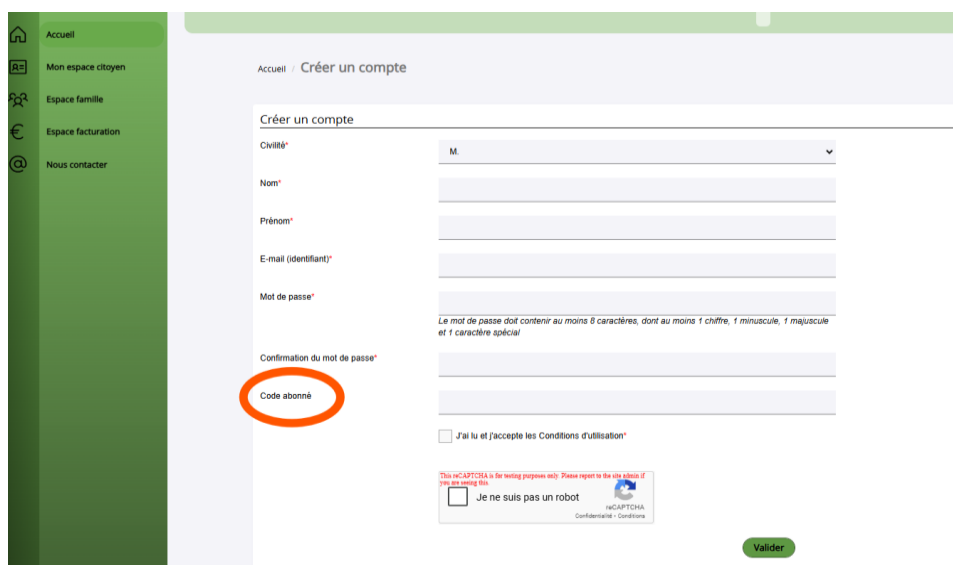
Accueil
Mon espace citoyen
Espace famille
Espace facturation
Nous contacter

Accueil / Créer un compte

Créer un compte

Civilité*
M.

Nom*

Prénom*

E-mail (identifiant)*

Mot de passe*
Le mot de passe doit contenir au moins 8 caractères, dont au moins 1 chiffre, 1 minuscule, 1 majuscule et 1 caractère spécial

Confirmation du mot de passe*

Code abonné

J'ai lu et j'accepte les Conditions d'utilisation*

This reCAPTCHA is for testing purposes only. Please report to the site admin if you are seeing this.
Je ne suis pas un robot
reCAPTCHA
Confidentialité - Conditions

Valider